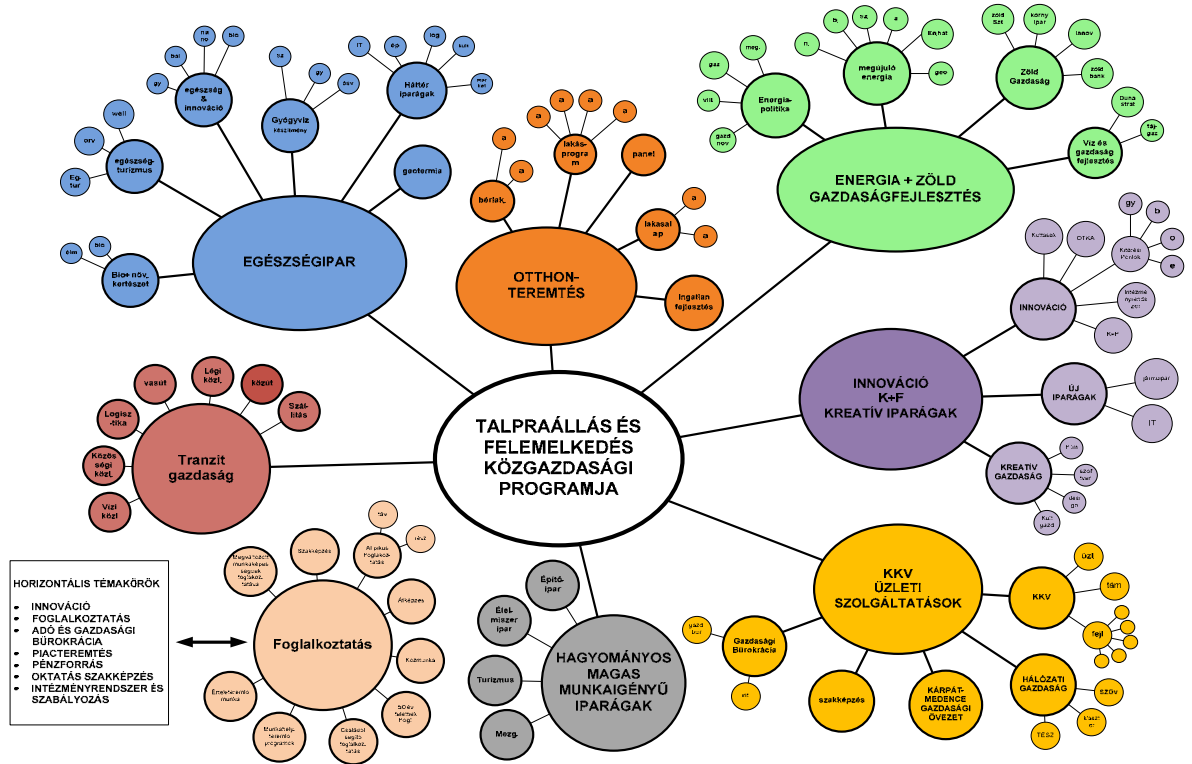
TALPRAÁLLÁS ÉS FELEMELKEDÉS KÖZGAZDASÁGI PROGRAMJA

EGÉSZSÉGIPAR

egészség & innováció

gy

bal

na no

bio

Gyógyvíz készítmény

iid

gy

gyv

Háttér iparágak

IT

ép

log

kuk

mar ket

egészség-turizmus

well

orv

Eg-tur

geotermia

Bio- növ. kertészet

élm

bio

OTTHON-TEREMTÉS

lakás-program

a

a

a

a

a

a

bérlak.

panel

lakásal ap

a

a

Ingatlan fejlesztés

ENERGIA + ZÖLD GAZDASÁGFEJLESZTÉS

Energia-politika

gaz

meg.

visz

gazd nov

megújuló energia

n.

b.

ba.

a

En.hat

geo

Zöld Gazdaság

zöld fizt

körny ipar

lasov

zöld bank

Víz és gazdaság fejlesztés

Duna strat

táj gaz

INNOVÁCIÓ K+F KREATÍV IPARÁGAK

INNOVÁCIÓ

Kutatások

OTKA

Kötelező Pontok

gy

b

o

e

Innováció ösztönzés

K+F

ÚJ IPARÁGAK

járműipar

IT

KREATÍV GAZDASÁG

Film

szof tver

desi gn

Kult gazd

KKV ÜZLETI SZOLGÁLTATÁSOK

KKV

üzl

tám

fejl

Gazdasági Bürokrácia

gazd bür

eb

szakképzés

KÁRPÁT-MEDENCE GAZDASÁGI ÖVEZET

HÁLÓZATI GAZDASÁG

Szöv

Klaszt er

TÉSZ

HAGYOMÁNYOS MAGAS MUNKAIGÉNYŰ IPARÁGAK

Építő-ipar

Élel-miszer ipar

Turizmus

Mezg.

Tranzit gazdaság

vasút

Légi közl.

közút

Szál-lítás

Logisz-tika

Közös ségi közl.

Vízi közl.

Foglalkoztatás

Szakképzés

Magyar közért munkaképes egyének foglalkoztatása

Ál pihen foglalkoztatás

táv

rész

Átképzés

Közmunka

Diákfoglalkoztatás

Családot segítő foglalkoztatás

Munkahelyteremtő programok

Értékteremtő munka

HORIZONTÁLIS TÉMAKÖRÖK

INNOVÁCIÓ
FOGLALKOZTATÁS
ADÓ ÉS GAZDASÁGI BÜROKRÁCIA
PIACTEREMTÉS
PÉNZFORRÁS
OKTATÁS SZAKKÉPZÉS
INTÉZMÉNYRENDSZER ÉS SZABÁLYOZÁS